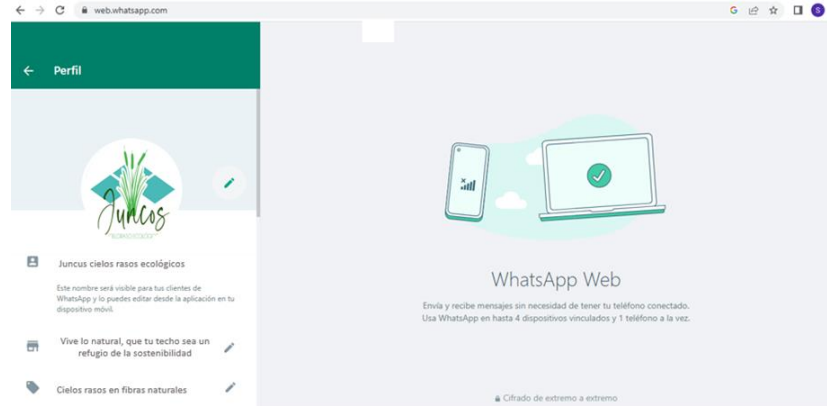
web.whatsapp.com

S

Perfil

Juncos

Juncus cielos rasos ecológicos

Este nombre será visible para tus clientes de WhatsApp y lo puedes editar desde la aplicación en tu dispositivo móvil.

Vive lo natural, que tu techo sea un refugio de la sostenibilidad

Cielos rasos en fibras naturales

WhatsApp Web

Envía y recibe mensajes sin necesidad de tener tu teléfono conectado.
Usa WhatsApp en hasta 4 dispositivos vinculados y 1 teléfono a la vez.

Cifrado de extremo a extremo